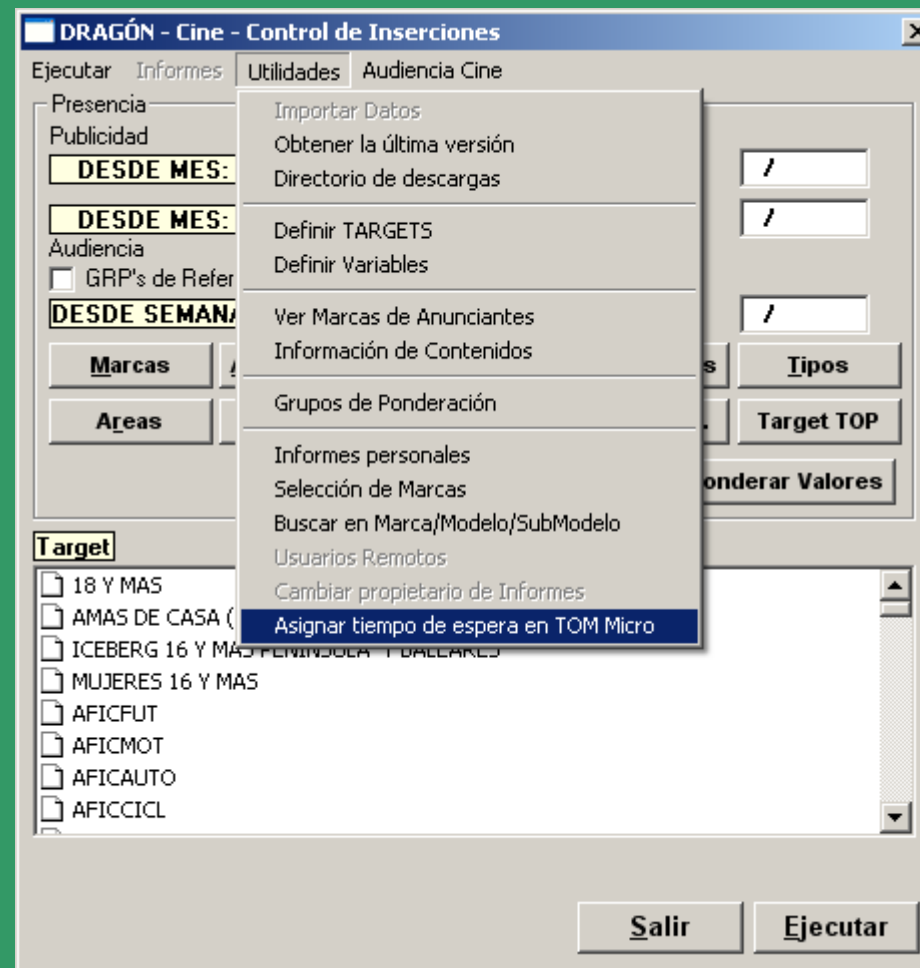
DRAGÓN - Cine - Control de Inserciones

Ejecutar Informes Utilidades Audiencia Cine

Presencia
Publicidad
DESDE MES:
DESDE MES:
Audiencia
GRP's de Refer
DESDE SEMANA

Marcas
Areas

Importar Datos
Obtener la última versión
Directorio de descargas
Definir TARGETS
Definir Variables
Ver Marcas de Anunciantes
Información de Contenidos
Grupos de Ponderación
Informes personales
Selección de Marcas
Buscar en Marca/Modelo/SubModelo
Usuarios Remotos
Cambiar propietario de Informes
Asignar tiempo de espera en TOM Micro

/
/
/
Tipos
Target TOP
onderar Valores

Target
18 Y MAS
AMAS DE CASA (
ICEBERG 16 Y MAS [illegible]
MUJERES 16 Y MAS
AFICFUT
AFICMOT
AFICAUTO
AFICCICL

Salir
Ejecutar